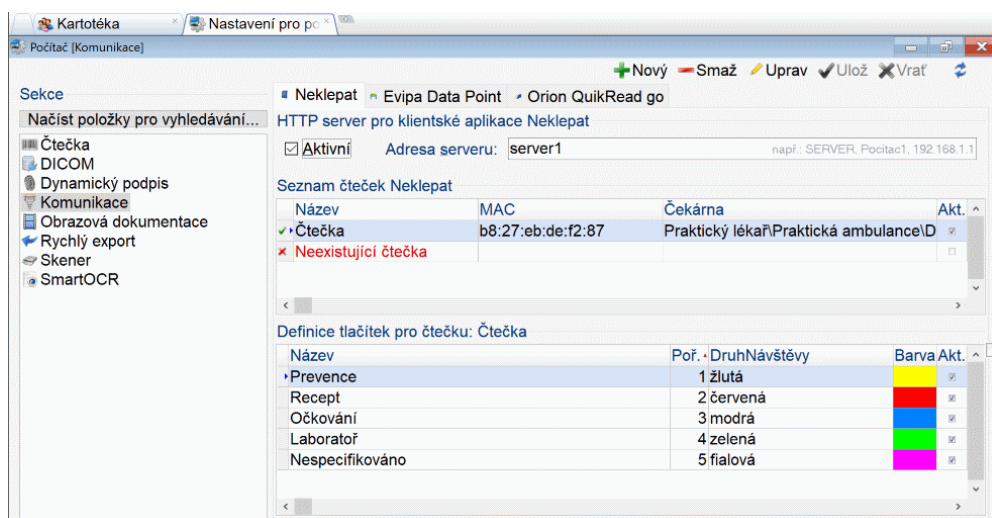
Kartotéka × Nastavení pro po ×

Počítač [Komunikace]

Nový Smaž Uprav Ulož Vrať

Sekce

Načíst položky pro vyhledávání...

Čtečka
DICOM
Dynamický podpis
Komunikace
Obrazová dokumentace
Rychlý export
Skener
SmartOCR

Neklepat | Evipa Data Point | Orion QuikRead go

HTTP server pro klientské aplikace Neklepat

Aktivní Adresa serveru: server1 např.: SERVER, Pocitac1, 192.168.1.1

Seznam čteček Neklepat

| Název | MAC | Čekárna | Akt. |
|---|---|---|---|
| Čtečka | b8:27:eb:de:f2:87 | Praktický lékař\Praktická ambulance\D | |
| Neexistující čtečka | | | |

Definice tlačítek pro čtečku: Čtečka

| Název | Poř. | DruhNávštěvy | Barva | Akt. |
|---|---|---|---|---|
| Prevence | 1 | žlutá | | |
| Recept | 2 | červená | | |
| Očkování | 3 | modrá | | |
| Laboratoř | 4 | zelená | | |
| Nespecifikováno | 5 | fialová | | |